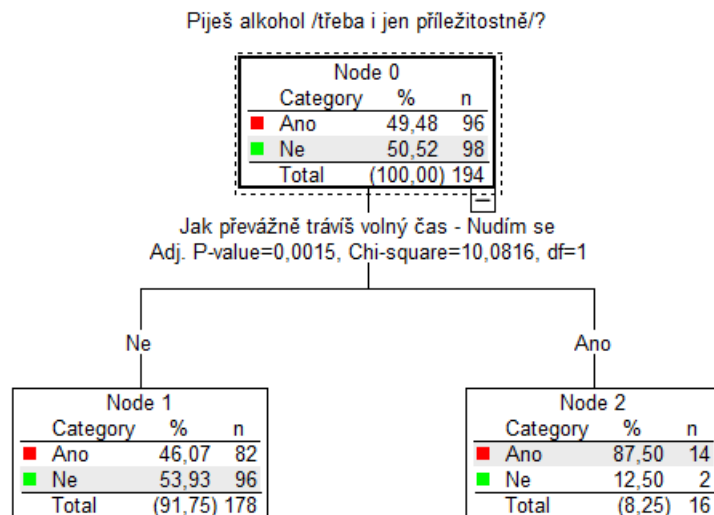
Piješ alkohol /třeba i jen příležitostně/?

Node 0

| Category | % | n |
|---|---|---|
| Ano | 49,48 | 96 |
| Ne | 50,52 | 98 |
| Total | (100,00) | 194 |

Jak převážně trávíš volný čas - Nudím se
Adj. P-value=0,0015, Chi-square=10,0816, df=1

Ne

Ano

Node 1

| Category | % | n |
|---|---|---|
| Ano | 46,07 | 82 |
| Ne | 53,93 | 96 |
| Total | (91,75) | 178 |

Node 2

| Category | % | n |
|---|---|---|
| Ano | 87,50 | 14 |
| Ne | 12,50 | 2 |
| Total | (8,25) | 16 |